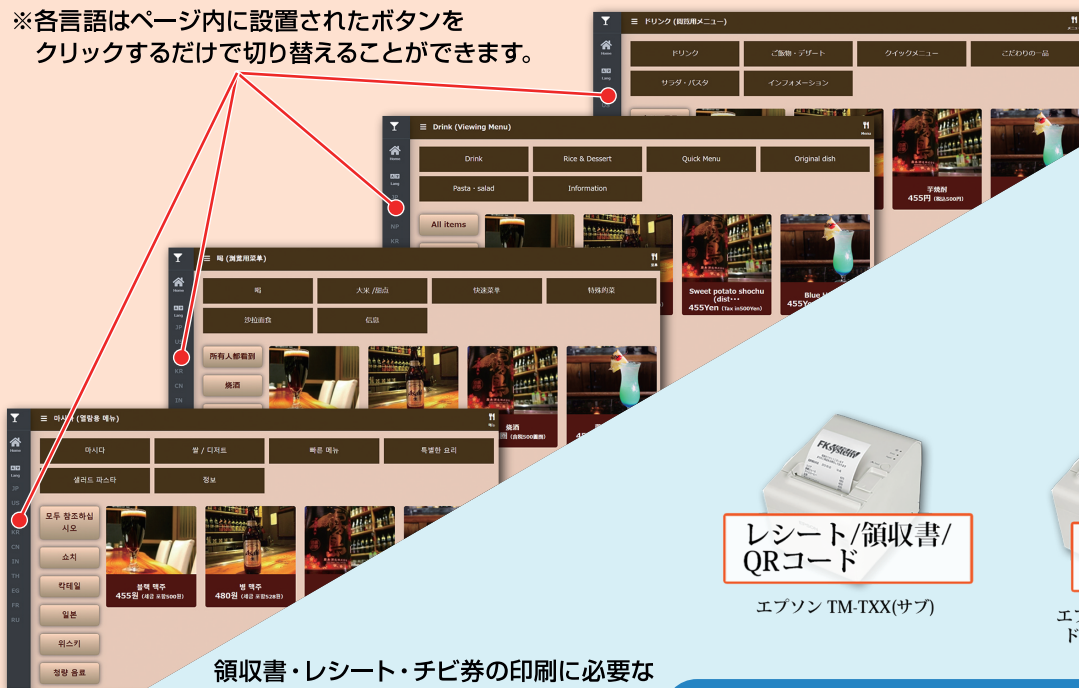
※各言語はページ内に設置されたボタンを
クリックするだけで切り替えることができます。

ドリンク (閲覧用メニュー)

Home
Lang

ドリンク | ご飯物・デザート | クイックメニュー | こだわりの一品
サラダ・パスタ | インフォメーション

芋焼酎
455円 (税込500円)

Drink (Viewing Menu)

Home
Lang
JP
US
NP
KR

Drink | Rice & Dessert | Quick Menu | Original dish
Pasta · salad | Information

All items

Sweet potato shochu (dist･･･
455Yen (Tax in500Yen)

Blue
455Y

喝 (浏覧用菜单)

Home
Lang
JP
US
KR
CN
IN

喝 | 大米 /甜点 | 快速菜单 | 特殊药菜
沙拉面食 | 信息

所有人都看到
烧酒

烧酒
(含税500圆)

마시다 (열람용 메뉴)

Home
Lang
JP
US
KR
CN
IN
TH
EG
FR
RU

마시다 | 쌀 / 디저트 | 빠른 메뉴 | 특별한 요리
샐러드 파스타 | 정보

모두 참조하십시오
소치
칵테일
일본
위스키
청량 음료

블랙 맥주
455원 (세금 포함500원)

병 맥주
480원 (세금 포함528원)

FK system

レシート/領収書/
QRコード

エプソン TM-TXX(サブ)

エ
ド

領収書・レシート・チビ券の印刷に必要な